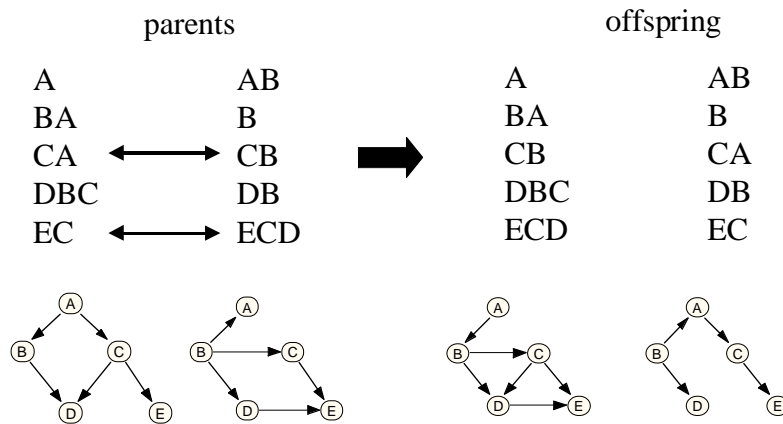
parents

| A | AB |
|---|---|
| BA | B |
| CA | CB |
| DBC | DB |
| EC | ECD |

offspring

| A | AB |
|---|---|
| BA | B |
| CB | CA |
| DBC | DB |
| ECD | EC |

A B C D E

A B C D E

A B C D E

A B C D E